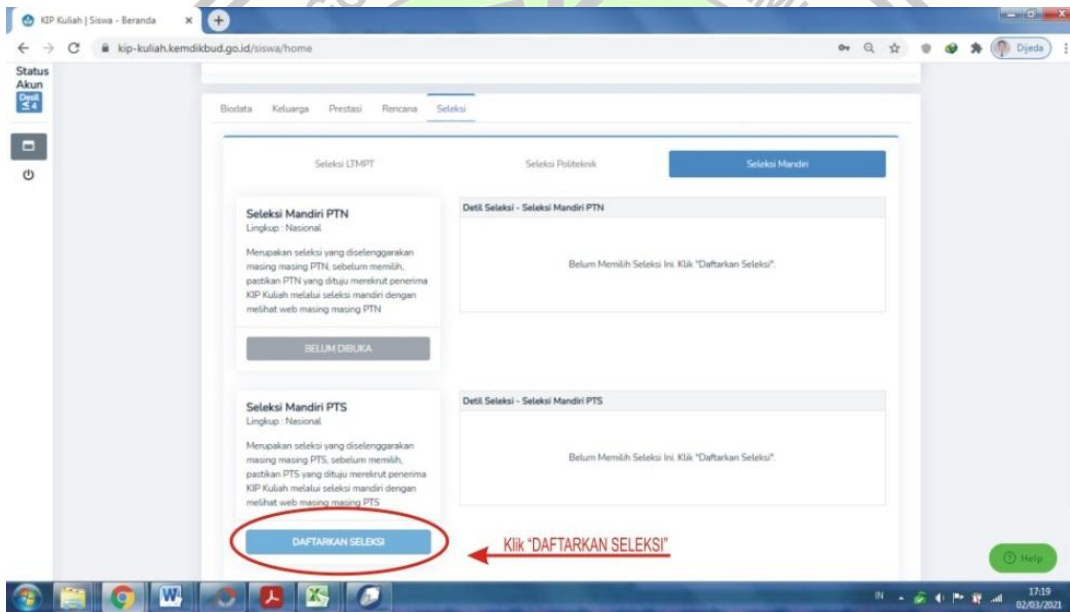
KIP Kuliah | Siswa - Beranda

kip-kuliah.kemdikbud.go.id/siswa/home

Dijeda

Status Akun

Desil ≤4

Biodata Keluarga Prestasi Rencana Seleksi

Seleksi LTMPT

Seleksi Politeknik

Seleksi Mandiri

Seleksi Mandiri PTN
Lingkup : Nasional

Merupakan seleksi yang diselenggarakan masing masing PTN, sebelum memilih, pastikan PTN yang dituju merekrut penerima KIP Kuliah melalui seleksi mandiri dengan melihat web masing masing PTN

BELUM DIBUKA

Detil Seleksi - Seleksi Mandiri PTN

Belum Memilih Seleksi Ini. Klik "Daftarkan Seleksi".

Seleksi Mandiri PTS
Lingkup : Nasional

Merupakan seleksi yang diselenggarakan masing masing PTS, sebelum memilih, pastikan PTS yang dituju merekrut penerima KIP Kuliah melalui seleksi mandiri dengan melihat web masing masing PTS

DAFTARKAN SELEKSI

Detil Seleksi - Seleksi Mandiri PTS

Belum Memilih Seleksi Ini. Klik "Daftarkan Seleksi".

Klik "DAFTARKAN SELEKSI"

Help

IN

17:19
02/03/2021